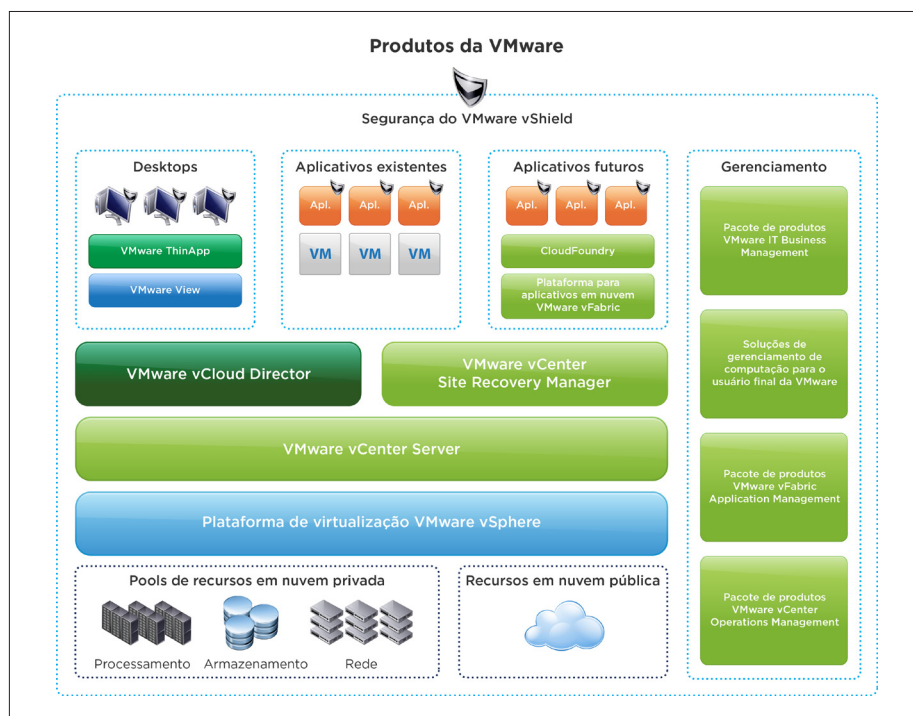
Produtos da VMware

Segurança do VMware vShield

Desktops

VMware ThinApp

VMware View

Aplicativos existentes

Apl.

Apl.

Apl.

VM

VM

VM

Aplicativos futuros

Apl.

Apl.

Apl.

CloudFoundry

Plataforma para aplicativos em nuvem VMware vFabric

Gerenciamento

Pacote de produtos VMware IT Business Management

Soluções de gerenciamento de computação para o usuário final da VMware

Pacote de produtos VMware vFabric Application Management

Pacote de produtos VMware vCenter Operations Management

VMware vCloud Director

VMware vCenter Site Recovery Manager

VMware vCenter Server

Plataforma de virtualização VMware vSphere

Pools de recursos em nuvem privada

Processamento

Armazenamento

Rede

Recursos em nuvem pública